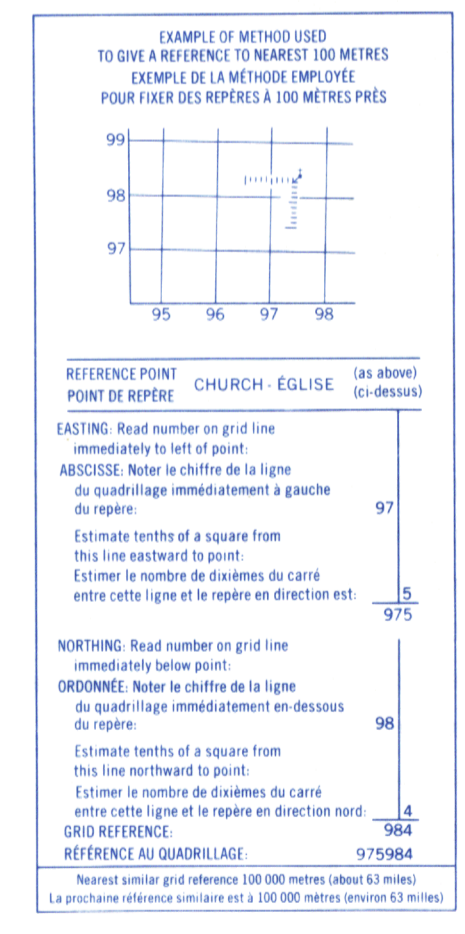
EXAMPLE OF METHOD USED
TO GIVE A REFERENCE TO NEAREST 100 METRES
EXEMPLE DE LA MÉTHODE EMPLOYÉE
POUR FIXER DES REPÈRES À 100 MÈTRES PRÈS

99
98
97
95 96 97 98

REFERENCE POINT
POINT DE REPÈRE
CHURCH - ÉGLISE
(as above)
(ci-dessus)

EASTING: Read number on grid line immediately to left of point:
ABSCISSE: Noter le chiffre de la ligne du quadrillage immédiatement à gauche du repère: 97

Estimate tenths of a square from this line eastward to point:
Estimer le nombre de dixièmes du carré entre cette ligne et le repère en direction est: 5
975

NORTHING: Read number on grid line immediately below point:
ORDONNÉE: Noter le chiffre de la ligne du quadrillage immédiatement en-dessous du repère: 98

Estimate tenths of a square from this line northward to point:
Estimer le nombre de dixièmes du carré entre cette ligne et le repère en direction nord: 4
GRID REFERENCE: 984
RÉFÉRENCE AU QUADRILLAGE: 975984

Nearest similar grid reference 100 000 metres (about 63 miles)
La prochaine référence similaire est à 100 000 mètres (environ 63 milles)